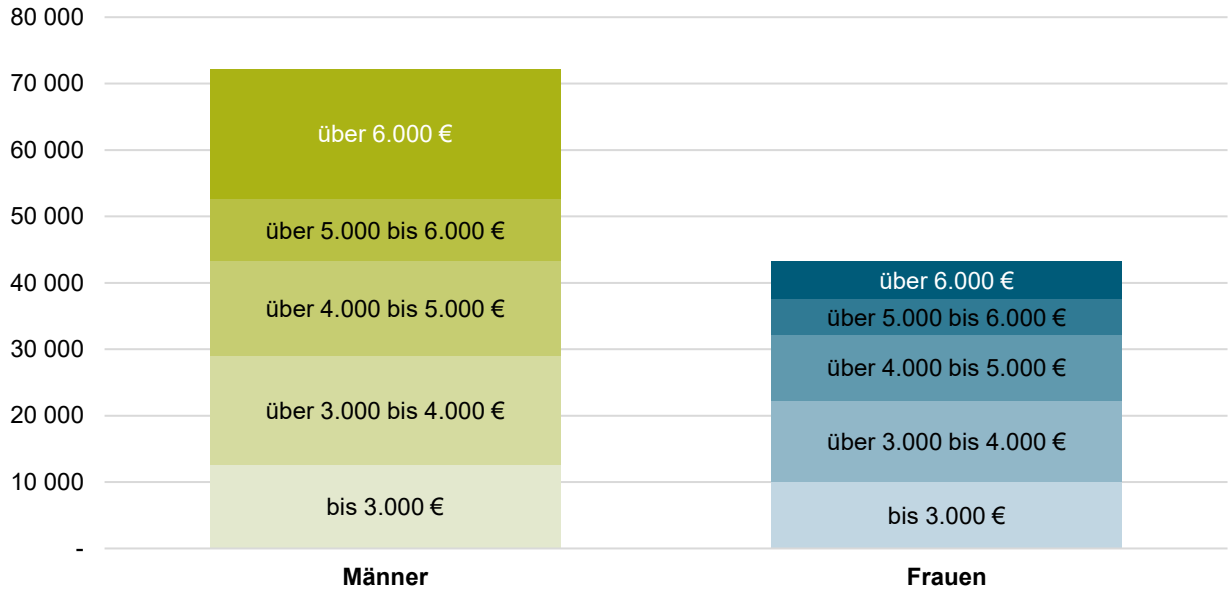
80 000
70 000
60 000
50 000
40 000
30 000
20 000
10 000
-

über 6.000 €
über 5.000 bis 6.000 €
über 4.000 bis 5.000 €
über 3.000 bis 4.000 €
bis 3.000 €

über 6.000 €
über 5.000 bis 6.000 €
über 4.000 bis 5.000 €
über 3.000 bis 4.000 €
bis 3.000 €

Männer
Frauen